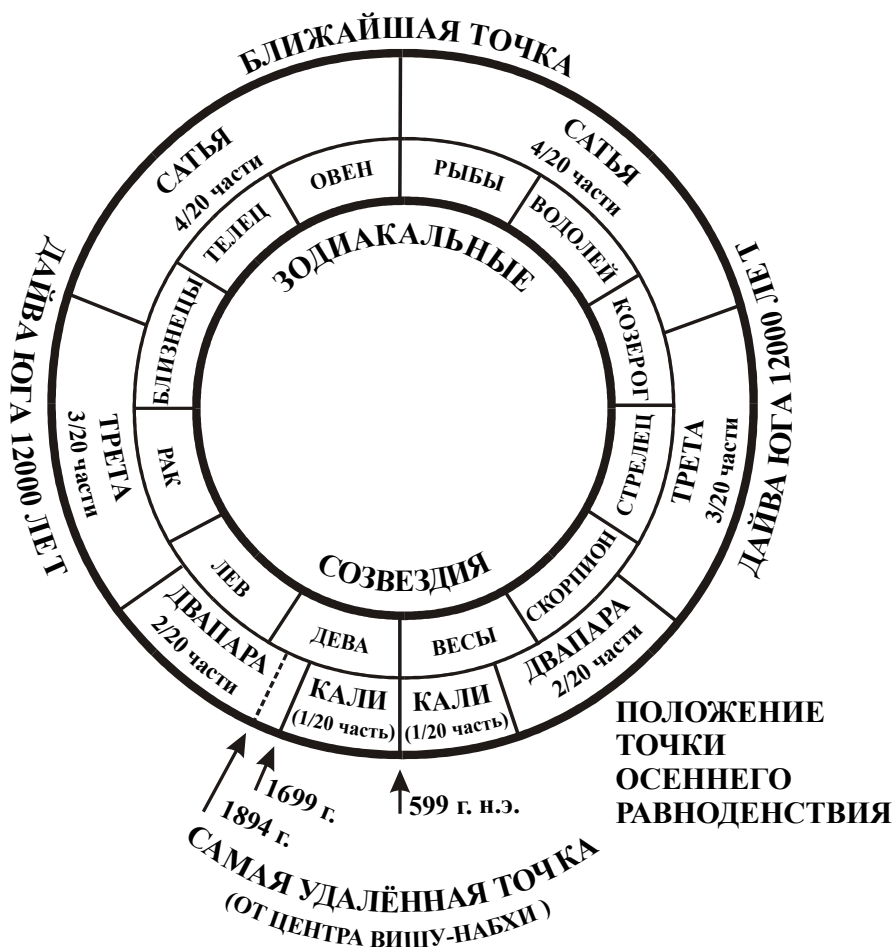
БЛИЖАЙШАЯ ТОЧКА

САТЬЯ
4/20 части

САТЬЯ
4/20 части

ДАЙВА ЮГА 12000 ЛЕТ

ДАЙВА ЮГА 12000 ЛЕТ

ОВЕН
РЫБЫ
ТЕЛЕЦ
ВОДОЛЕЙ
БЛИЗНЕЦЫ
КОЗЕРОГ
РАК
СТРЕЛЕЦ
ЛЕВ
СКОРПИОН
ДЕВА
ВЕСЫ

ЗОДИАКАЛЬНЫЕ

СОЗВЕЗДИЯ

ТРЕТА
3/20 части

ТРЕТА
3/20 части

ДВАПАРА
2/20 части

ДВАПАРА
2/20 части

КАЛИ
(1/20 часть)

КАЛИ
(1/20 часть)

ПОЛОЖЕНИЕ
ТОЧКИ
ОСЕННЕГО
РАВНОДЕНСТВИЯ

1699 г.
1894 г.
599 г. н.э.

САМАЯ УДАЛЁННАЯ ТОЧКА
(ОТ ЦЕНТРА ВИШУ-НАБХИ )